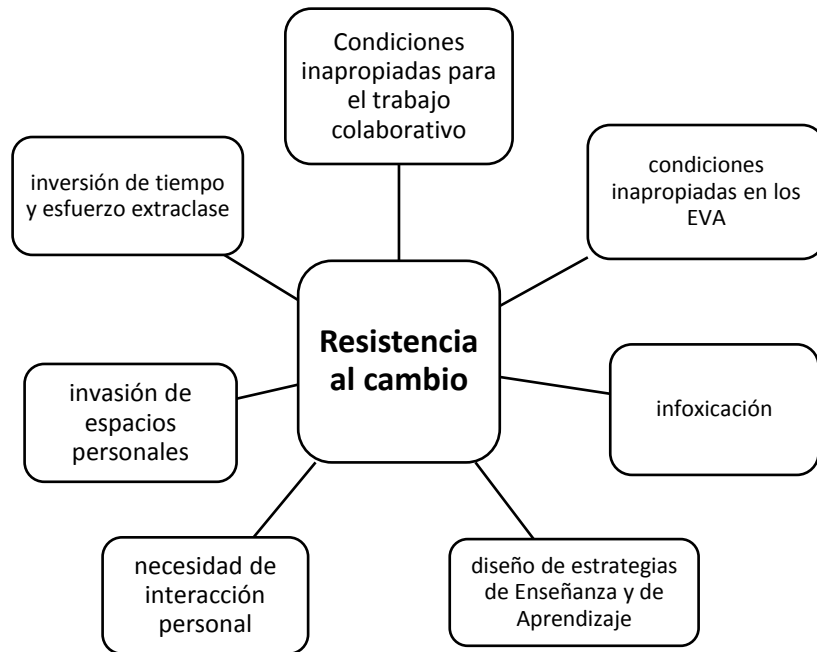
Condiciones inapropiadas para el trabajo colaborativo

inversión de tiempo y esfuerzo extraclase

condiciones inapropiadas en los EVA

Resistencia al cambio

invasión de espacios personales

infoxicación

necesidad de interacción personal

diseño de estrategias de Enseñanza y de Aprendizaje